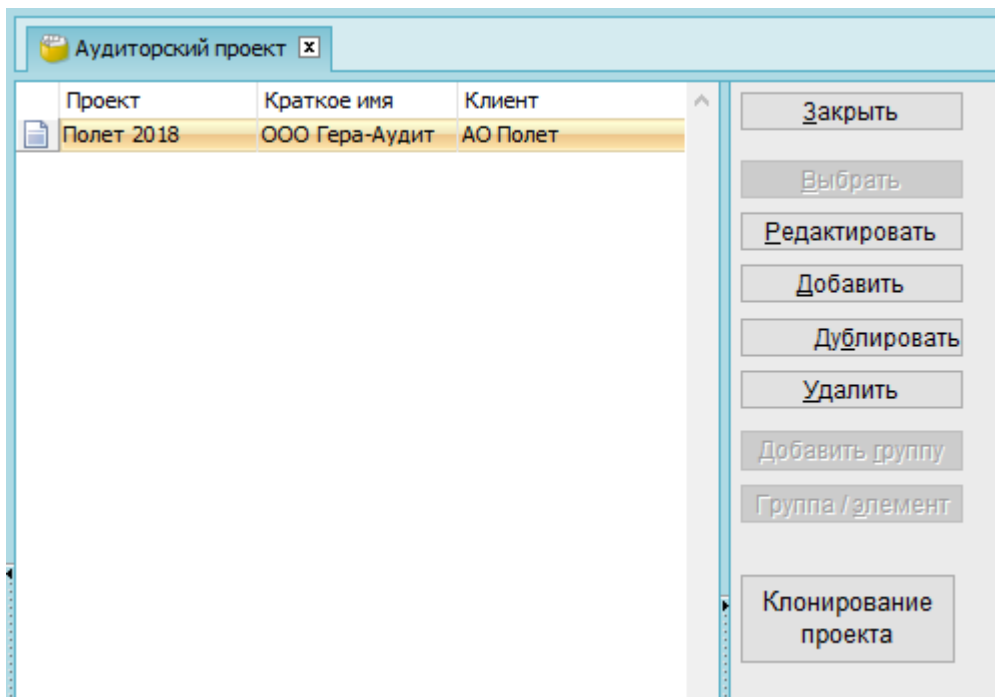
Аудиторский проект

| Проект | Краткое имя | Клиент |
|---|---|---|
| Полет 2018 | ООО Гера-Аудит | АО Полет |

Закрыть

Выбрать

Редактировать

Добавить

Дублировать

Удалить

Добавить группу

Группа / элемент

Клонирование проекта